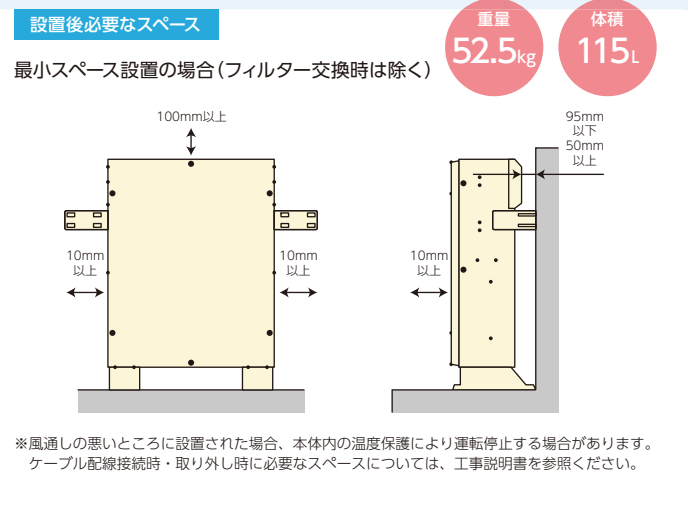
設置後必要なスペース

最小スペース設置の場合（フィルター交換時は除く）

重量
52.5kg

体積
115L

100mm以上

10mm
以上

10mm
以上

95mm
以下
50mm
以上

10mm
以上

※風通しの悪いところに設置された場合、本体内の温度保護により運転停止する場合があります。
ケーブル配線接続時・取り外し時に必要なスペースについては、工事説明書を参照ください。